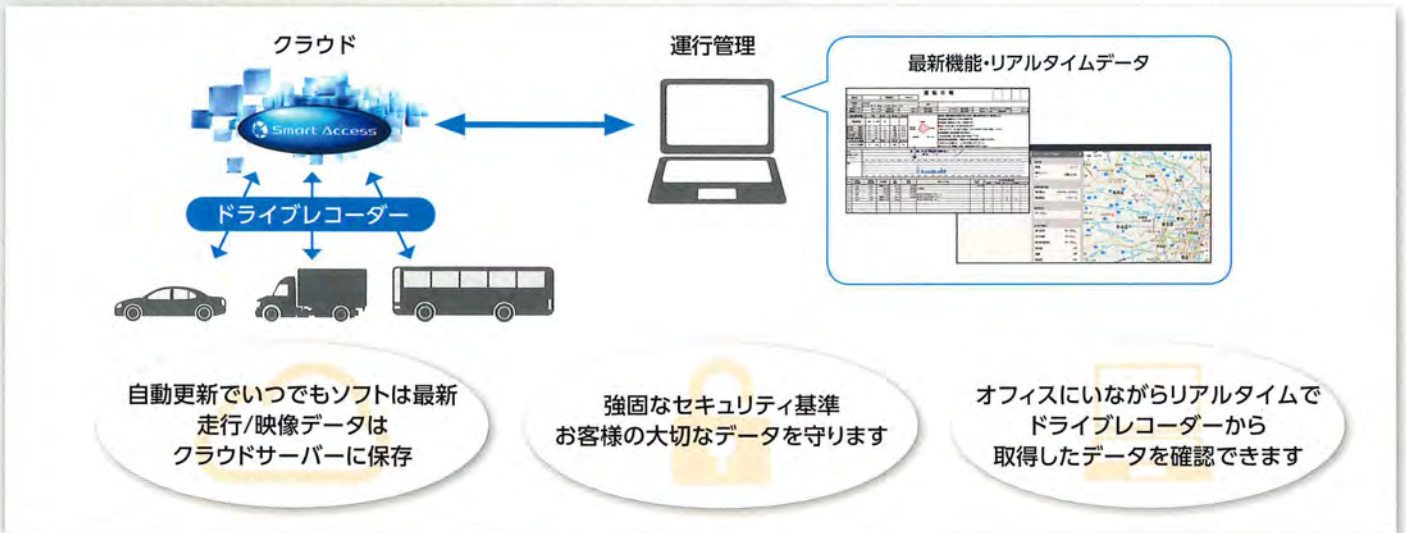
クラウド

Smart Access

ドライブレコーダー

運行管理

最新機能・リアルタイムデータ

自動更新でいつでもソフトは最新
走行/映像データは
クラウドサーバーに保存

強固なセキュリティ基準
お客様の大切なデータを守ります

オフィスにいながらリアルタイムで
ドライブレコーダーから
取得したデータを確認できます